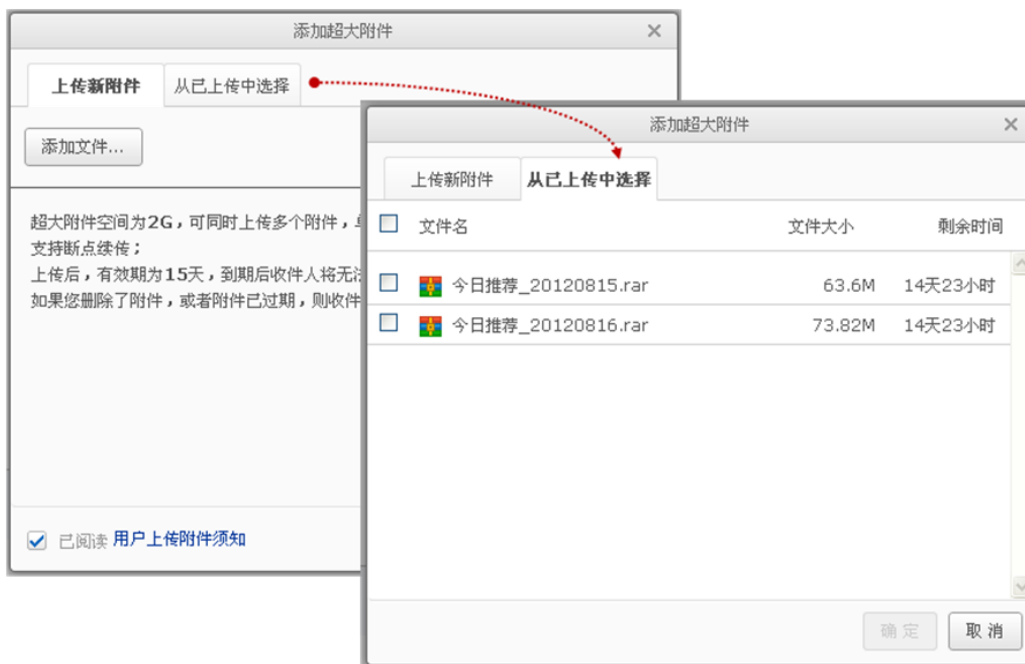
添加超大附件

上传新附件 | 从已上传中选择

添加文件...

超大附件空间为2G，可同时上传多个附件，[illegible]
支持断点续传；
上传后，有效期为15天，到期后收件人将无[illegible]
如果您删除了附件，或者附件已过期，则收件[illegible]

已阅读 用户上传附件须知

添加超大附件

上传新附件 | 从已上传中选择

| | 文件名 | 文件大小 | 剩余时间 |
|---|---|---|---|
| | 今日推荐_20120815.rar | 63.6M | 14天23小时 |
| | 今日推荐_20120816.rar | 73.82M | 14天23小时 |

确定 取消